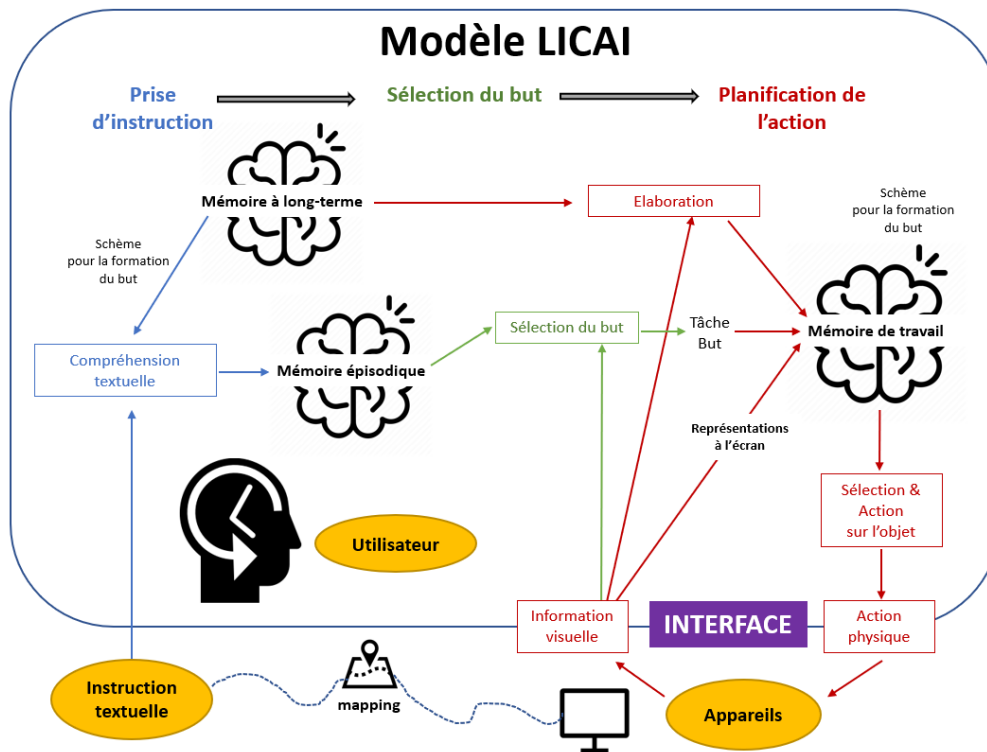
Modèle LICAI

Prise d'instruction

Sélection du but

Planification de l'action

Mémoire à long-terme

Elaboration

Schème pour la formation du but

Schème pour la formation du but

Compréhension textuelle

Mémoire épisodique

Sélection du but

Tâche
But

Mémoire de travail

Représentations à l'écran

Sélection & Action sur l'objet

Utilisateur

Information visuelle

INTERFACE

Action physique

Instruction textuelle

mapping

Appareils